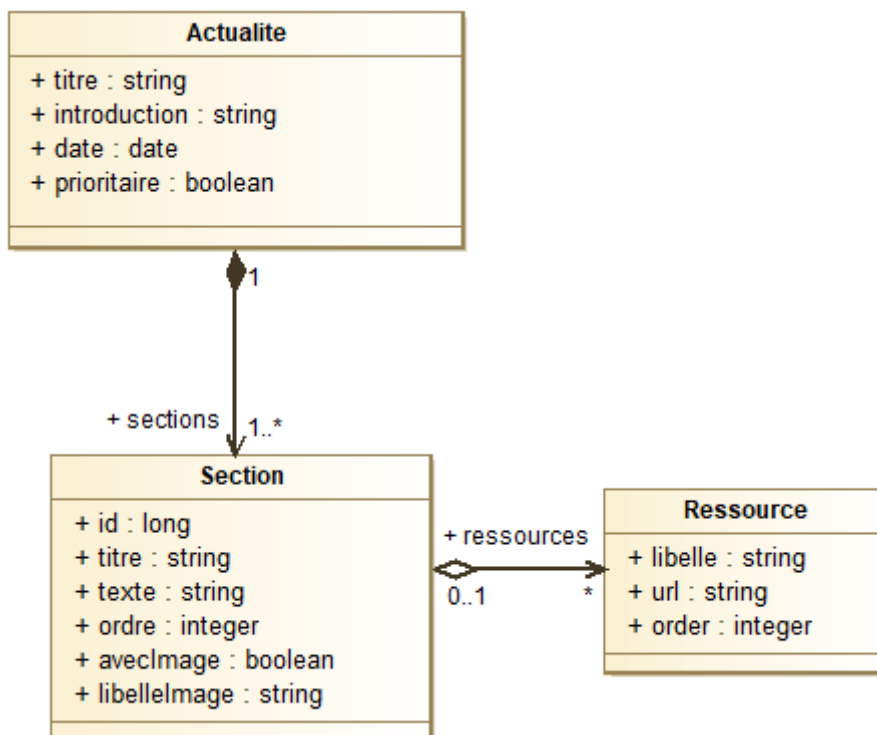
Actualite

+ titre : string
+ introduction : string
+ date : date
+ prioritaire : boolean

1

+ sections

1..*

Section

+ id : long
+ titre : string
+ texte : string
+ ordre : integer
+ avecImage : boolean
+ libelleImage : string

+ ressources

0..1

*

Ressource

+ libelle : string
+ url : string
+ order : integer